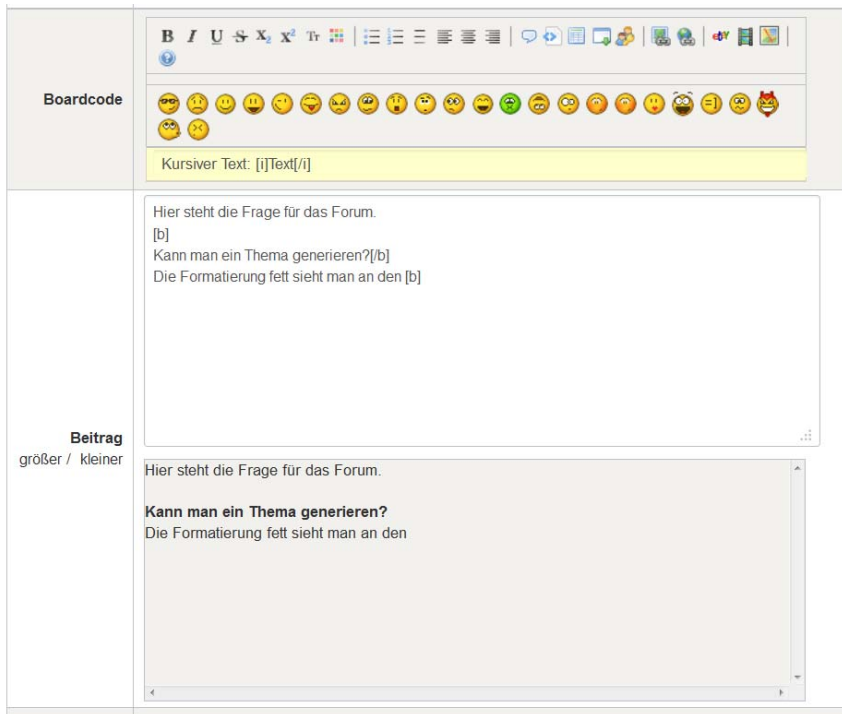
Boardcode

B I U S $X_2$ $X^2$ Tr

Kursiver Text: [i]Text[/i]

Hier steht die Frage für das Forum.
[b]
Kann man ein Thema generieren?[/b]
Die Formatierung fett sieht man an den [b]

Beitrag
größer / kleiner

Hier steht die Frage für das Forum.

**Kann man ein Thema generieren?**
Die Formatierung fett sieht man an den